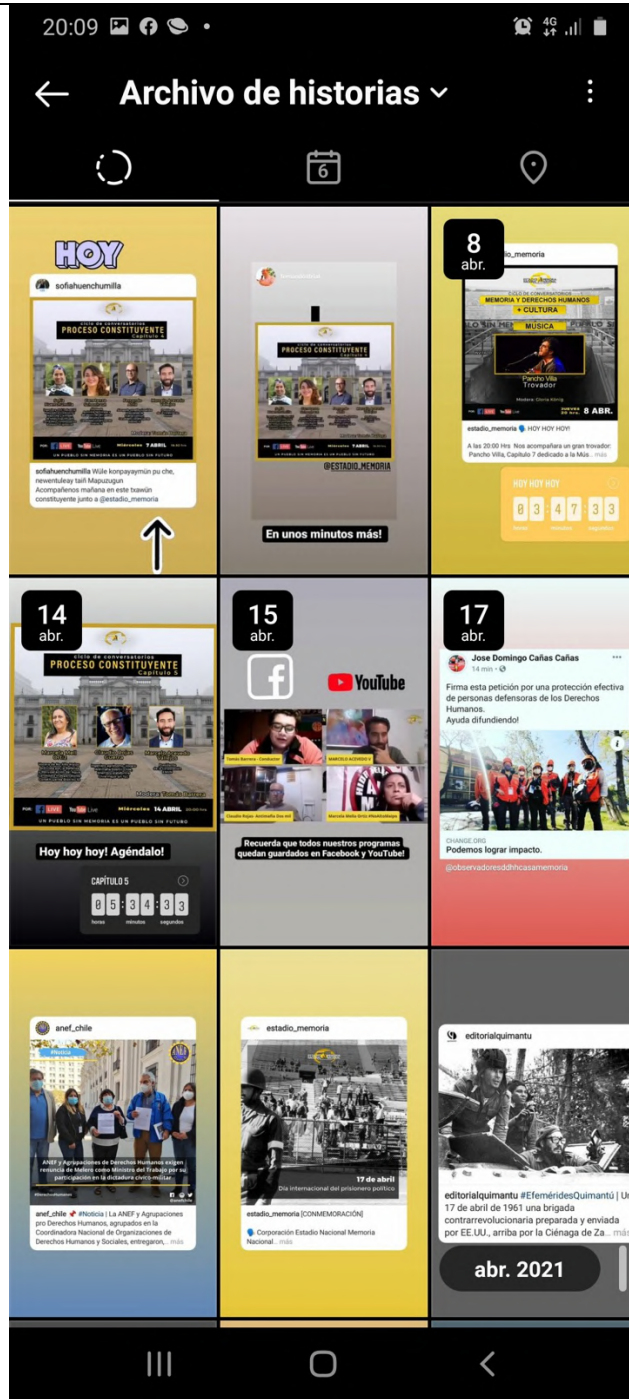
20:09

Archivo de historias

6

HOY

sofiahuenchumilla

ciclo de conversatorios
PROCESO CONSTITUYENTE
Capítulo 4

Miércoles 7 ABRIL

UN PUEBLO SIN MEMORIA ES UN PUEBLO SIN FUTURO

sofiahuenchumilla Wüle konpayaymün pu che, newentuleay taiñ Mapuzugun
Acompañenos mañana en este trawün constituyente junto a @estadio_memoria

PROCESO CONSTITUYENTE
Capítulo 4

@ESTADIO_MEMORIA

En unos minutos más!

8 abr.

estadio_memoria

MEMORIA Y DERECHOS HUMANOS
+ CULTURA
MÚSICA

Pancho Villa
Trovador

8 ABR.

estadio_memoria 🗣️ HOY HOY HOY!

A las 20:00 Hrs Nos acompañara un gran trovador: Pancho Villa, Capítulo 7 dedicado a la Mús... más

HOY HOY HOY
0 3 : 4 7 : 3 3
horas minutos segundos

14 abr.

ciclo de conversatorios
PROCESO CONSTITUYENTE
Capítulo 5

Miércoles 14 ABRIL

UN PUEBLO SIN MEMORIA ES UN PUEBLO SIN FUTURO

Hoy hoy hoy! Agéndalo!

CAPÍTULO 5
0 5 : 3 4 : 3 3
horas minutos segundos

15 abr.

YouTube

Tomás Barrera - Conductor
MARCELO ACEVEDO V.
Claudio Rojas - Antimafia Dos mil
Marcela Wells Ortiz

Recuerda que todos nuestros programas quedan guardados en Facebook y YouTube!

17 abr.

Jose Domingo Cañas Cañas
14 min

Firma esta petición por una protección efectiva de personas defensoras de los Derechos Humanos.
Ayuda difundiendo!

CHANGE.ORG
Podemos lograr impacto.

@observadoresddhhcasamemoria

anef_chile

#Noticia

ANEF y Agrupaciones de Derechos Humanos exigen renuncia de Melero como Ministro del Trabajo por su participación en la dictadura cívico-militar

anef_chile 📌 #Noticia | La ANEF y Agrupaciones pro Derechos Humanos, agrupados en la Coordinadora Nacional de Organizaciones de Derechos Humanos y Sociales, entregaron,... más

estadio_memoria

17 de abril
Día internacional del prisionero político

estadio_memoria [CONMEMORACIÓN]

🗣️ Corporación Estadio Nacional Memoria Nacional... más

editorialquimantu

editorialquimantu #EfeméridesQuimantú | Un 17 de abril de 1961 una brigada contrarrevolucionaria preparada y enviada por EE.UU., arriba por la Ciénaga de Za... más

abr. 2021